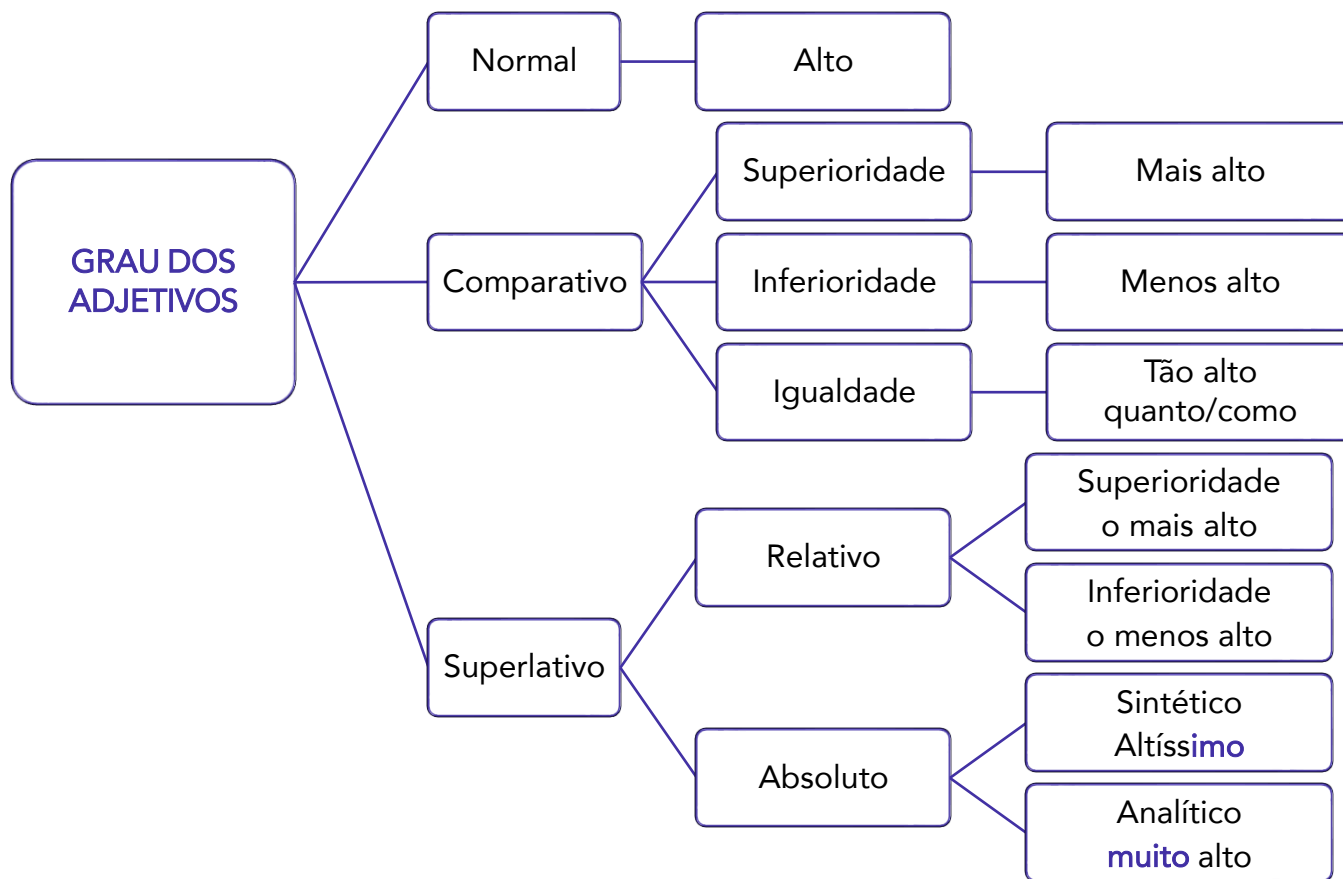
GRAU DOS ADJETIVOS

Normal

Alto

Comparativo

Superioridade

Mais alto

Inferioridade

Menos alto

Igualdade

Tão alto quanto/como

Superlativo

Relativo

Superioridade o mais alto

Inferioridade o menos alto

Absoluto

Sintético Altíssimo

Analítico muito alto